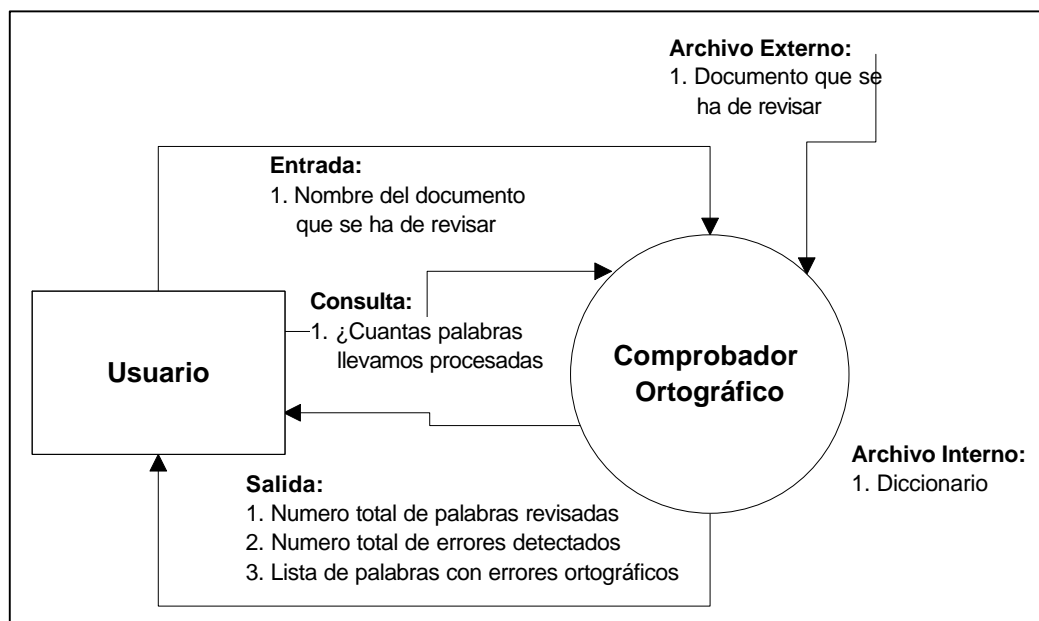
Archivo Externo:
1. Documento que se ha de revisar

Entrada:
1. Nombre del documento que se ha de revisar

Consulta:
1. ¿Cuantas palabras llevamos procesadas

Usuario

Comprobador Ortográfico

Archivo Interno:
1. Diccionario

Salida:
1. Numero total de palabras revisadas
2. Numero total de errores detectados
3. Lista de palabras con errores ortográficos